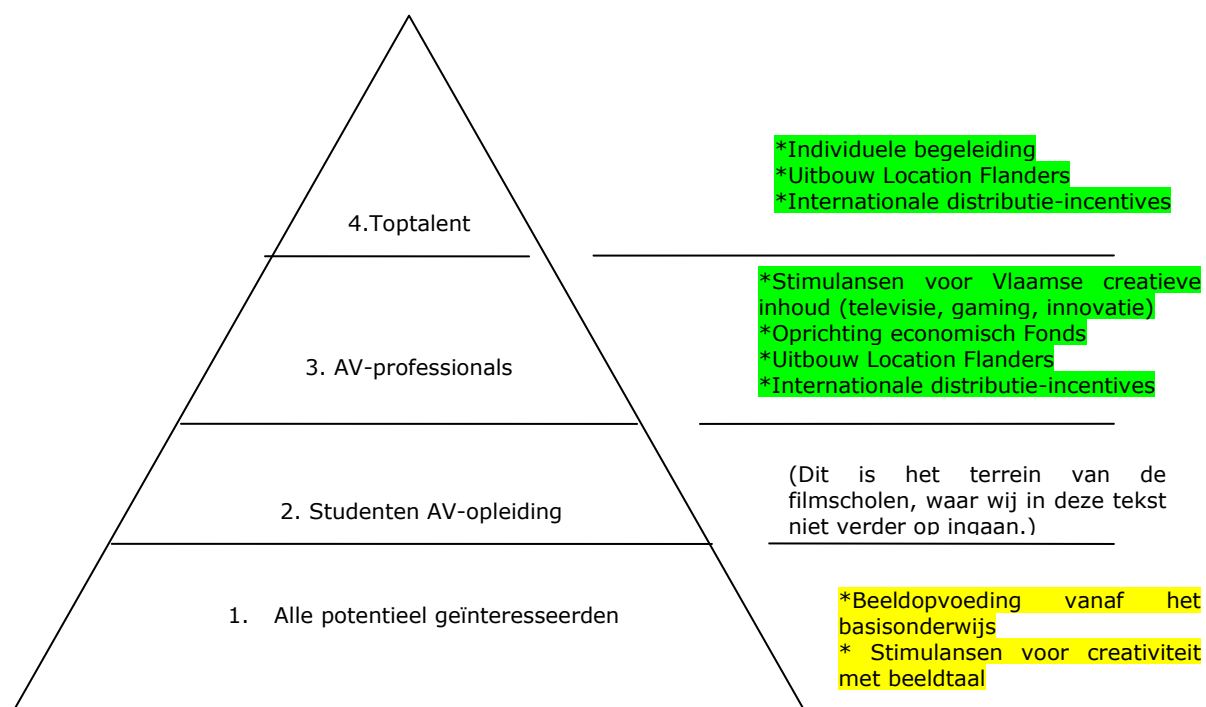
4.Toptalent

*Individuele begeleiding
*Uitbouw Location Flanders
*Internationale distributie-incentives

3. AV-professionals

*Stimulansen voor Vlaamse creatieve inhoud (televisie, gaming, innovatie)
*Oprichting economisch Fonds
*Uitbouw Location Flanders
*Internationale distributie-incentives

2. Studenten AV-opleiding

(Dit is het terrein van de filmscholen, waar wij in deze tekst niet verder op ingaan.)

1. Alle potentieel geïnteresseerden

*Beeldopvoeding vanaf het basisonderwijs
* Stimulansen voor creativiteit met beeldtaal